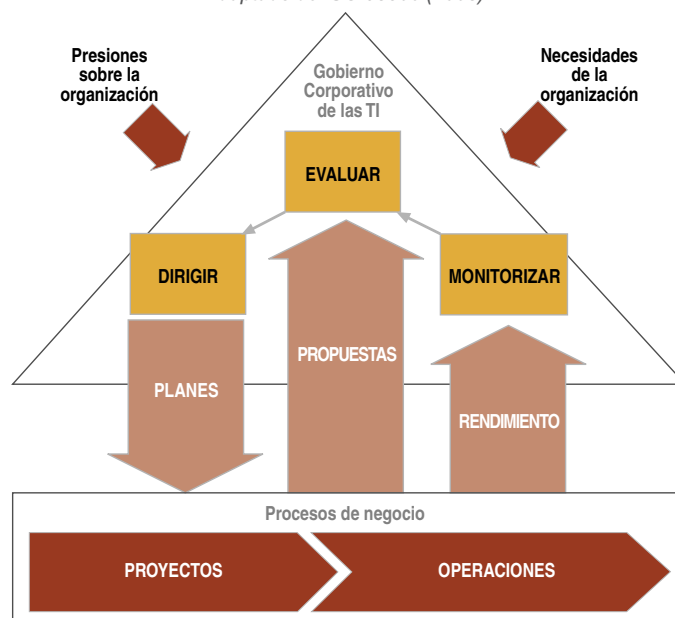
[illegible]

Presiones sobre la organización

Gobierno Corporativo de las TI

Necesidades de la organización

EVALUAR

DIRIGIR

MONITORIZAR

PROPUESTAS

PLANES

RENDIMIENTO

Procesos de negocio

PROYECTOS

OPERACIONES